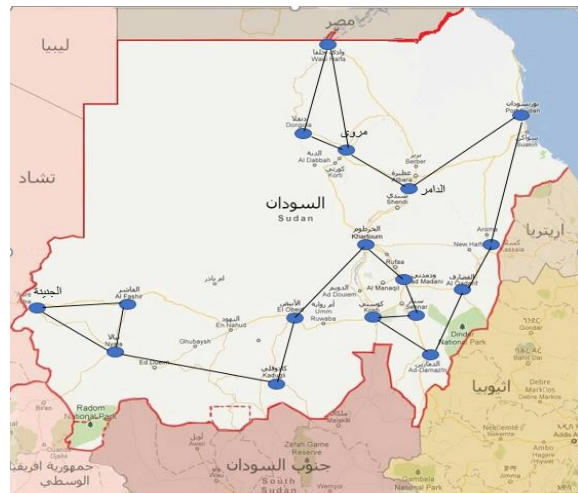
مصر
ليبيا
وادي حلفا
Wadi Halfa
دنقلا
Dongola
مروي
الدبة
Al Dabbah
كورتي
Korti
بربر
Berber
عطبرة
Atbara
الدامر
شندي
Shendi
بورتسودان
Port Sudan
سواكن
تشاد
السودان
Sudan
الخرطوم
Khartoum
اريتريا
Aroma
New Halfa
كسلا
Rufaa
ود مدني
Wad Madani
Al Managil
القضارف
Al Qadarif
الجنينة
الفاشر
Al Fashir
الأبيض
El Obeid
أم روابة
Umm Ruwaba
النهود
En Nahud
الدويم
Al Dowiem
كوستي
سنار
Sennar
Dinder National Park
الدمازين
Ad-Damazin
نيالا
Nyala
Ghubaysh
Ed Daein
كادوقلي
Kaduqli
اثيوبيا
Gondar
Debre Markos
Radom National Park
جمهورية افريقيا الوسطى
جنوب السودان
South Sudan
Zeraf Game Reserve
Malakal
Gambela National Park
Nekemte
Addis Ababa